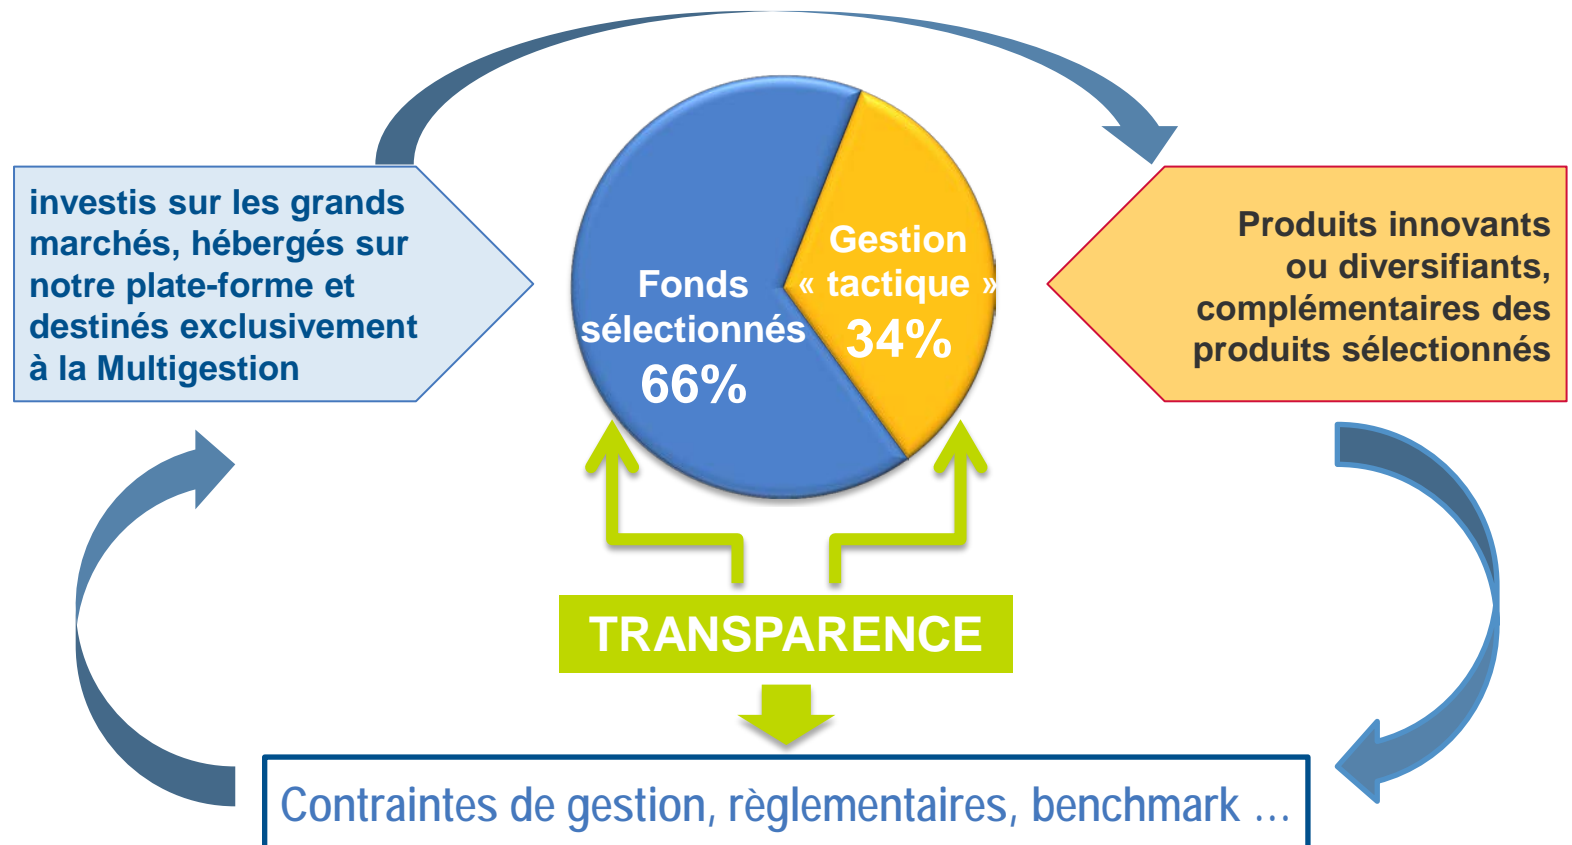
investis sur les grands marchés, hébergés sur notre plate-forme et destinés exclusivement à la Multigestion

Fonds sélectionnés 66%

Gestion « tactique » 34%

Produits innovants ou diversifiants, complémentaires des produits sélectionnés

TRANSPARENCE

Contraintes de gestion, règlementaires, benchmark …